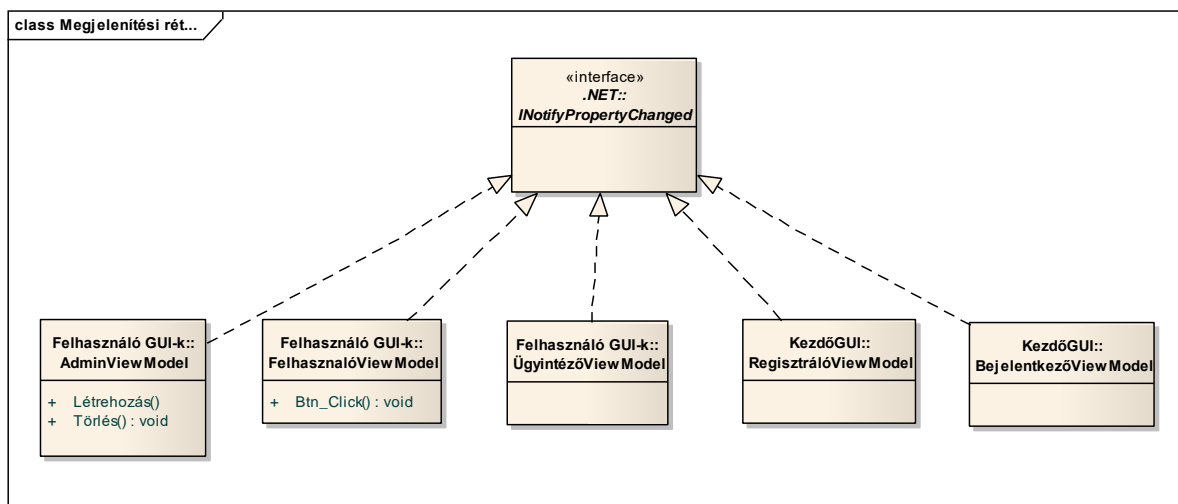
class Megjelenítési rét...

«interface»
.NET::
INotifyPropertyChanged

Felhasználó GUI-k::
AdminViewModel

+ Létrehozás()
+ Törlés() : void

Felhasználó GUI-k::
FelhasznalóViewModel

+ Btn_Click() : void

Felhasználó GUI-k::
ÜgyintézőViewModel

KezdőGUI::
RegisztrálóViewModel

KezdőGUI::
BejelentkezőViewModel